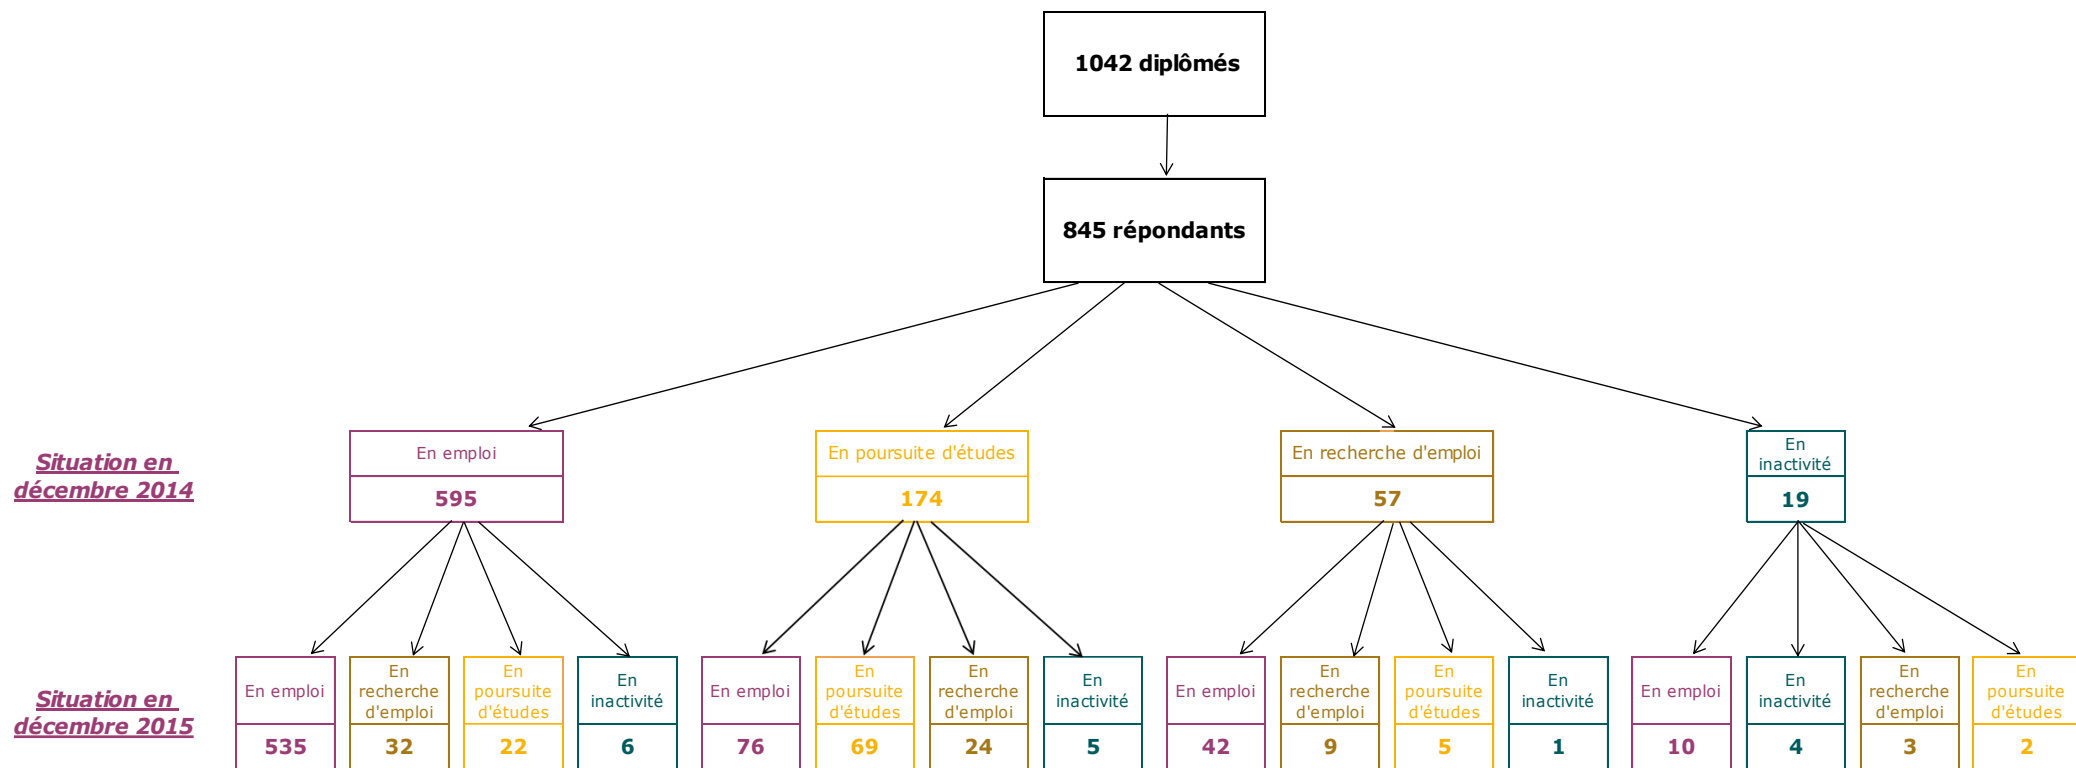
1042 diplômés

845 répondants

Situation en décembre 2014

En emploi
595

En poursuite d'études
174

En recherche d'emploi
57

En inactivité
19

Situation en décembre 2015

En emploi
535

En recherche d'emploi
32

En poursuite d'études
22

En inactivité
6

En emploi
76

En poursuite d'études
69

En recherche d'emploi
24

En inactivité
5

En emploi
42

En recherche d'emploi
9

En poursuite d'études
5

En inactivité
1

En emploi
10

En inactivité
4

En recherche d'emploi
3

En poursuite d'études
2